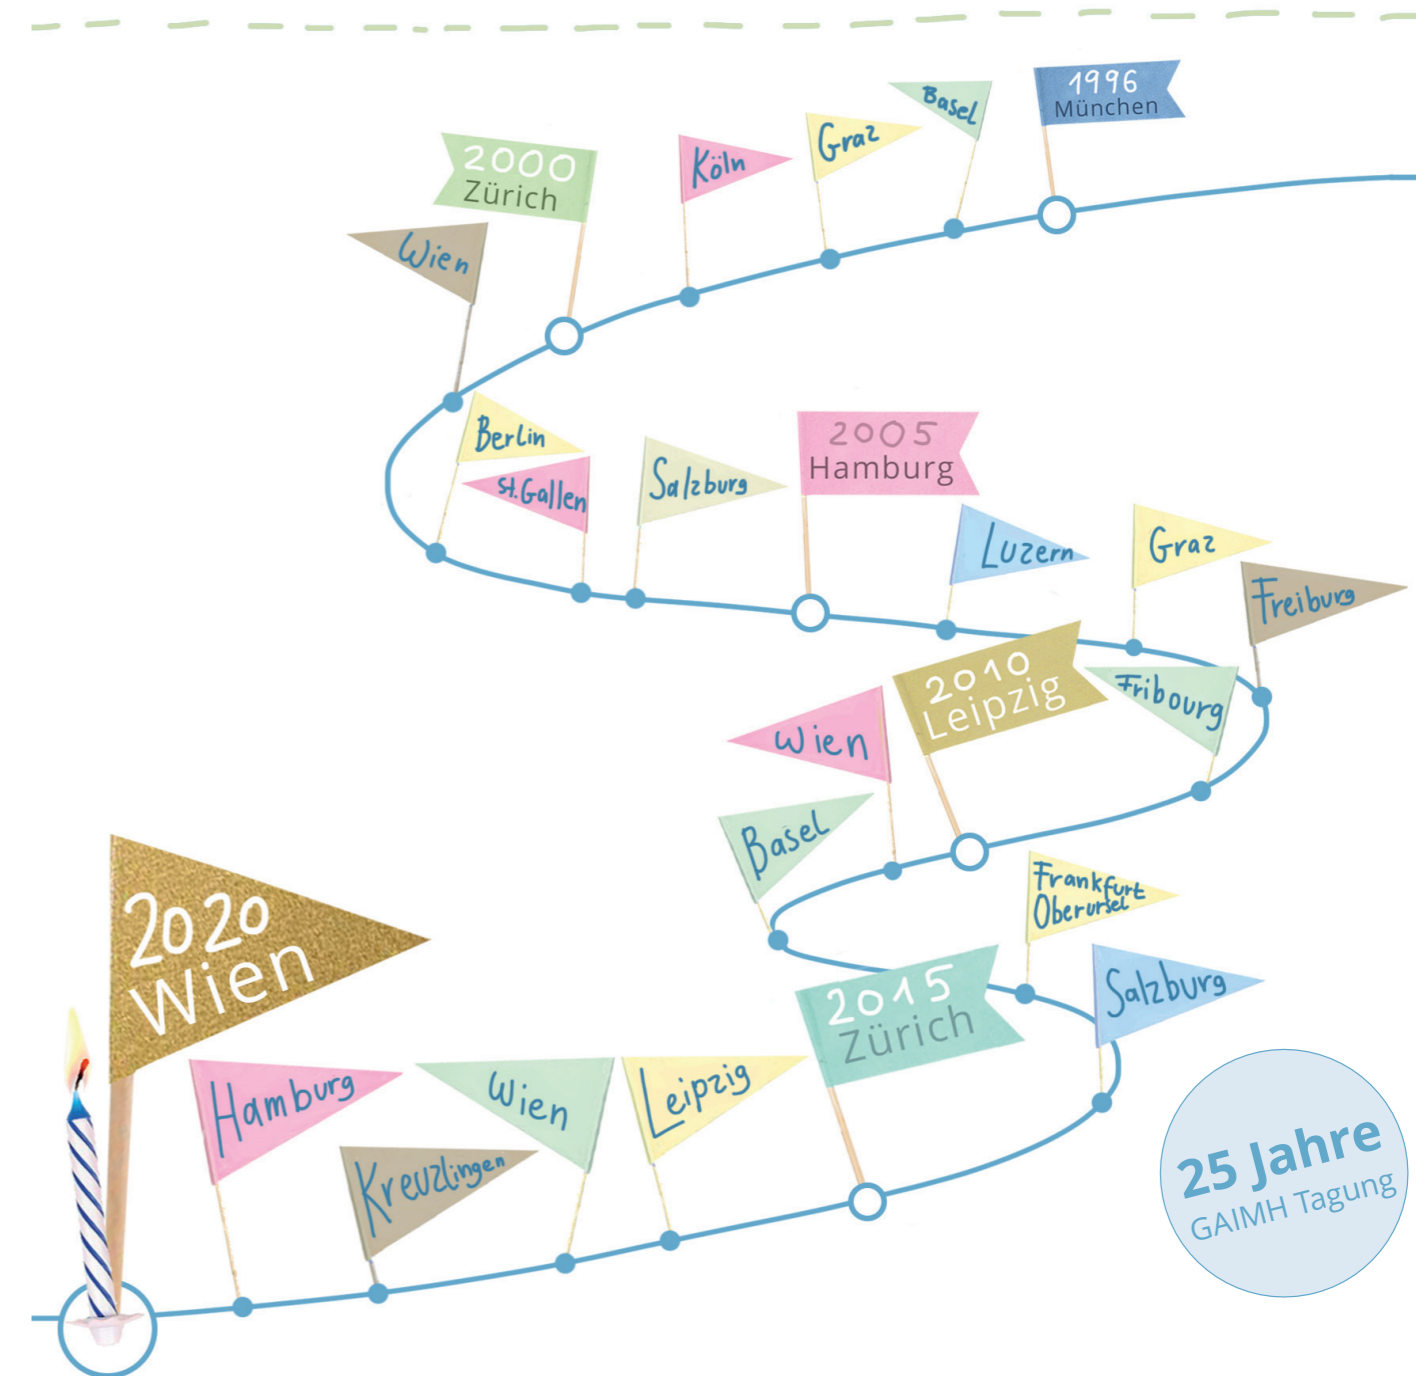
1996
München

Basel

Graz

Köln

2000
Zürich

Wien

Berlin

St.Gallen

Salzburg

2005
Hamburg

Luzern

Graz

Freiburg

Fribourg

2010
Leipzig

Wien

Basel

Frankfurt
Oberursel

Salzburg

2015
Zürich

Leipzig

Wien

Kreuzlingen

Hamburg

2020
Wien

25 Jahre
GAIMH Tagung